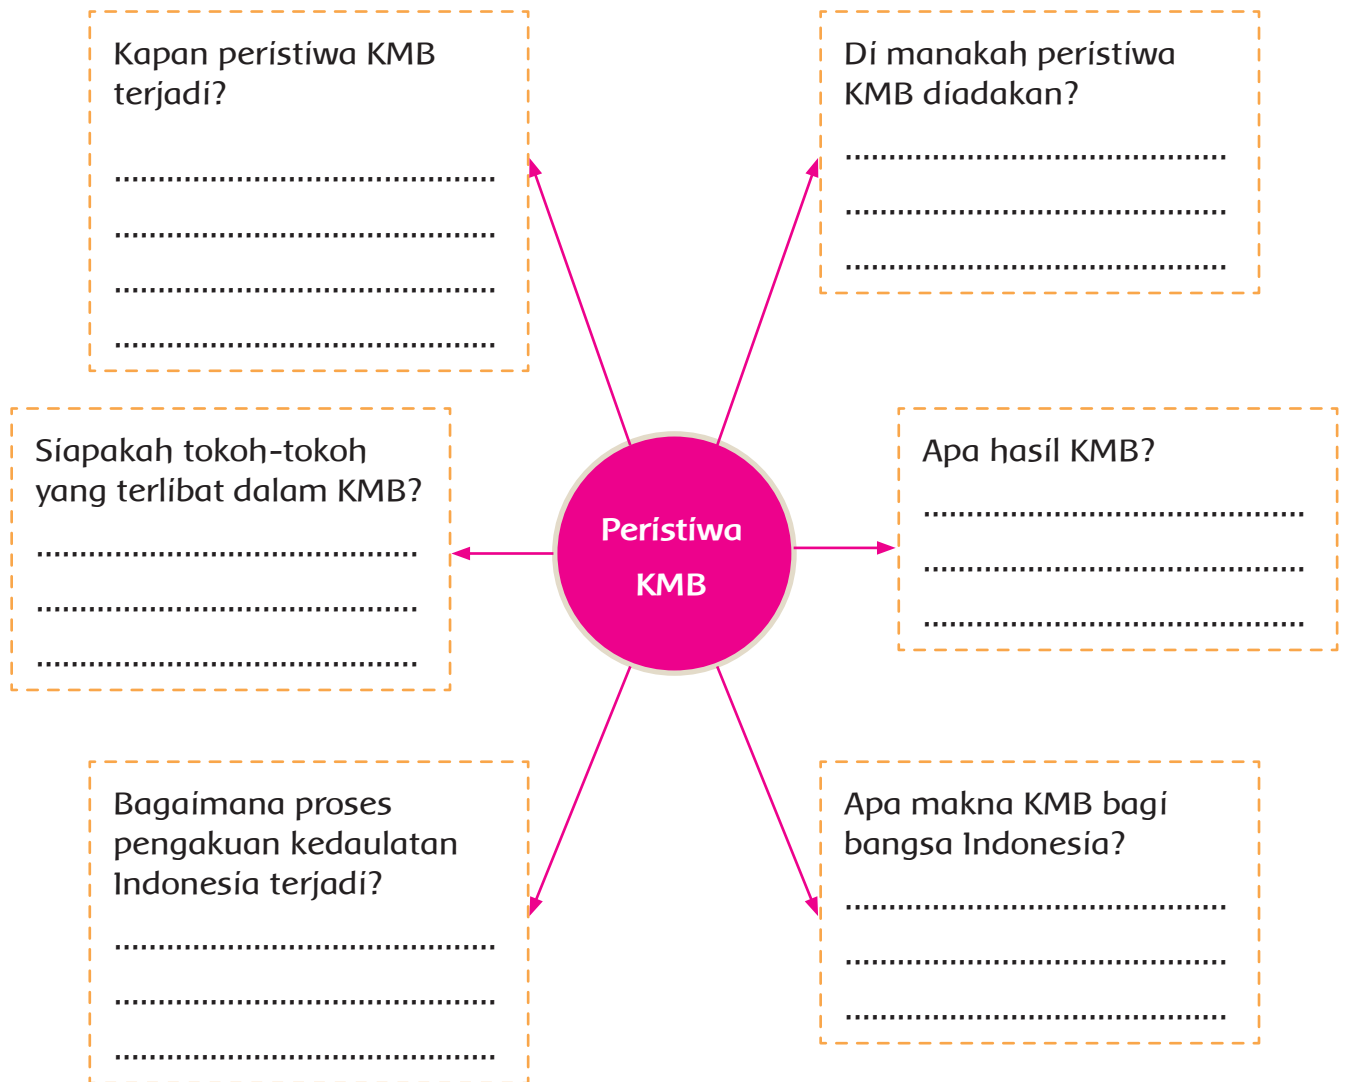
Kapan peristiwa KMB terjadi?

..........................................

..........................................

..........................................

..........................................

Di manakah peristiwa KMB diadakan?

..........................................

..........................................

..........................................

Siapakah tokoh-tokoh yang terlibat dalam KMB?

..........................................

..........................................

..........................................

Peristiwa KMB

Apa hasil KMB?

..........................................

..........................................

..........................................

Bagaimana proses pengakuan kedaulatan Indonesia terjadi?

..........................................

..........................................

..........................................

Apa makna KMB bagi bangsa Indonesia?

..........................................

..........................................

..........................................